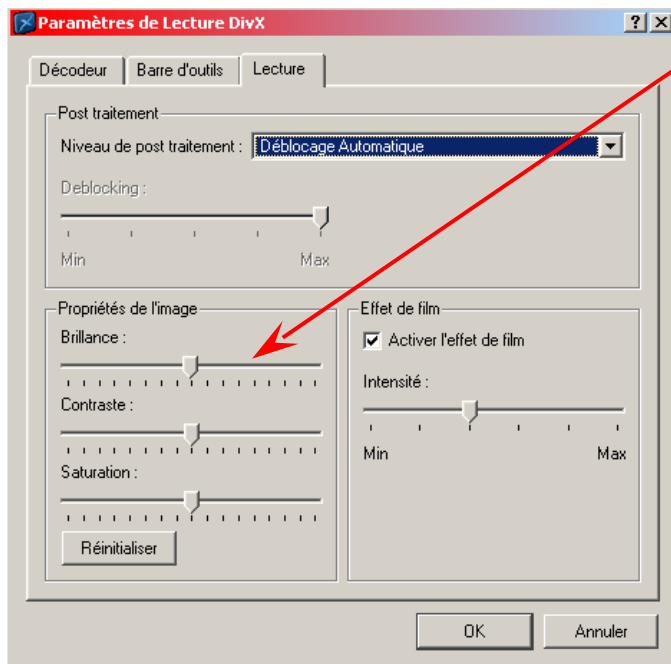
Paramètres de Lecture DivX
? X
Décodeur
Barre d'outils
Lecture
Post traitement
Niveau de post traitement :
Déblocage Automatique
Deblocking :
Min
Max
Propriétés de l'image
Brillance :
Contraste :
Saturation :
Réinitialiser
Effet de film
Activer l'effet de film
Intensité :
Min
Max
OK
Annuler